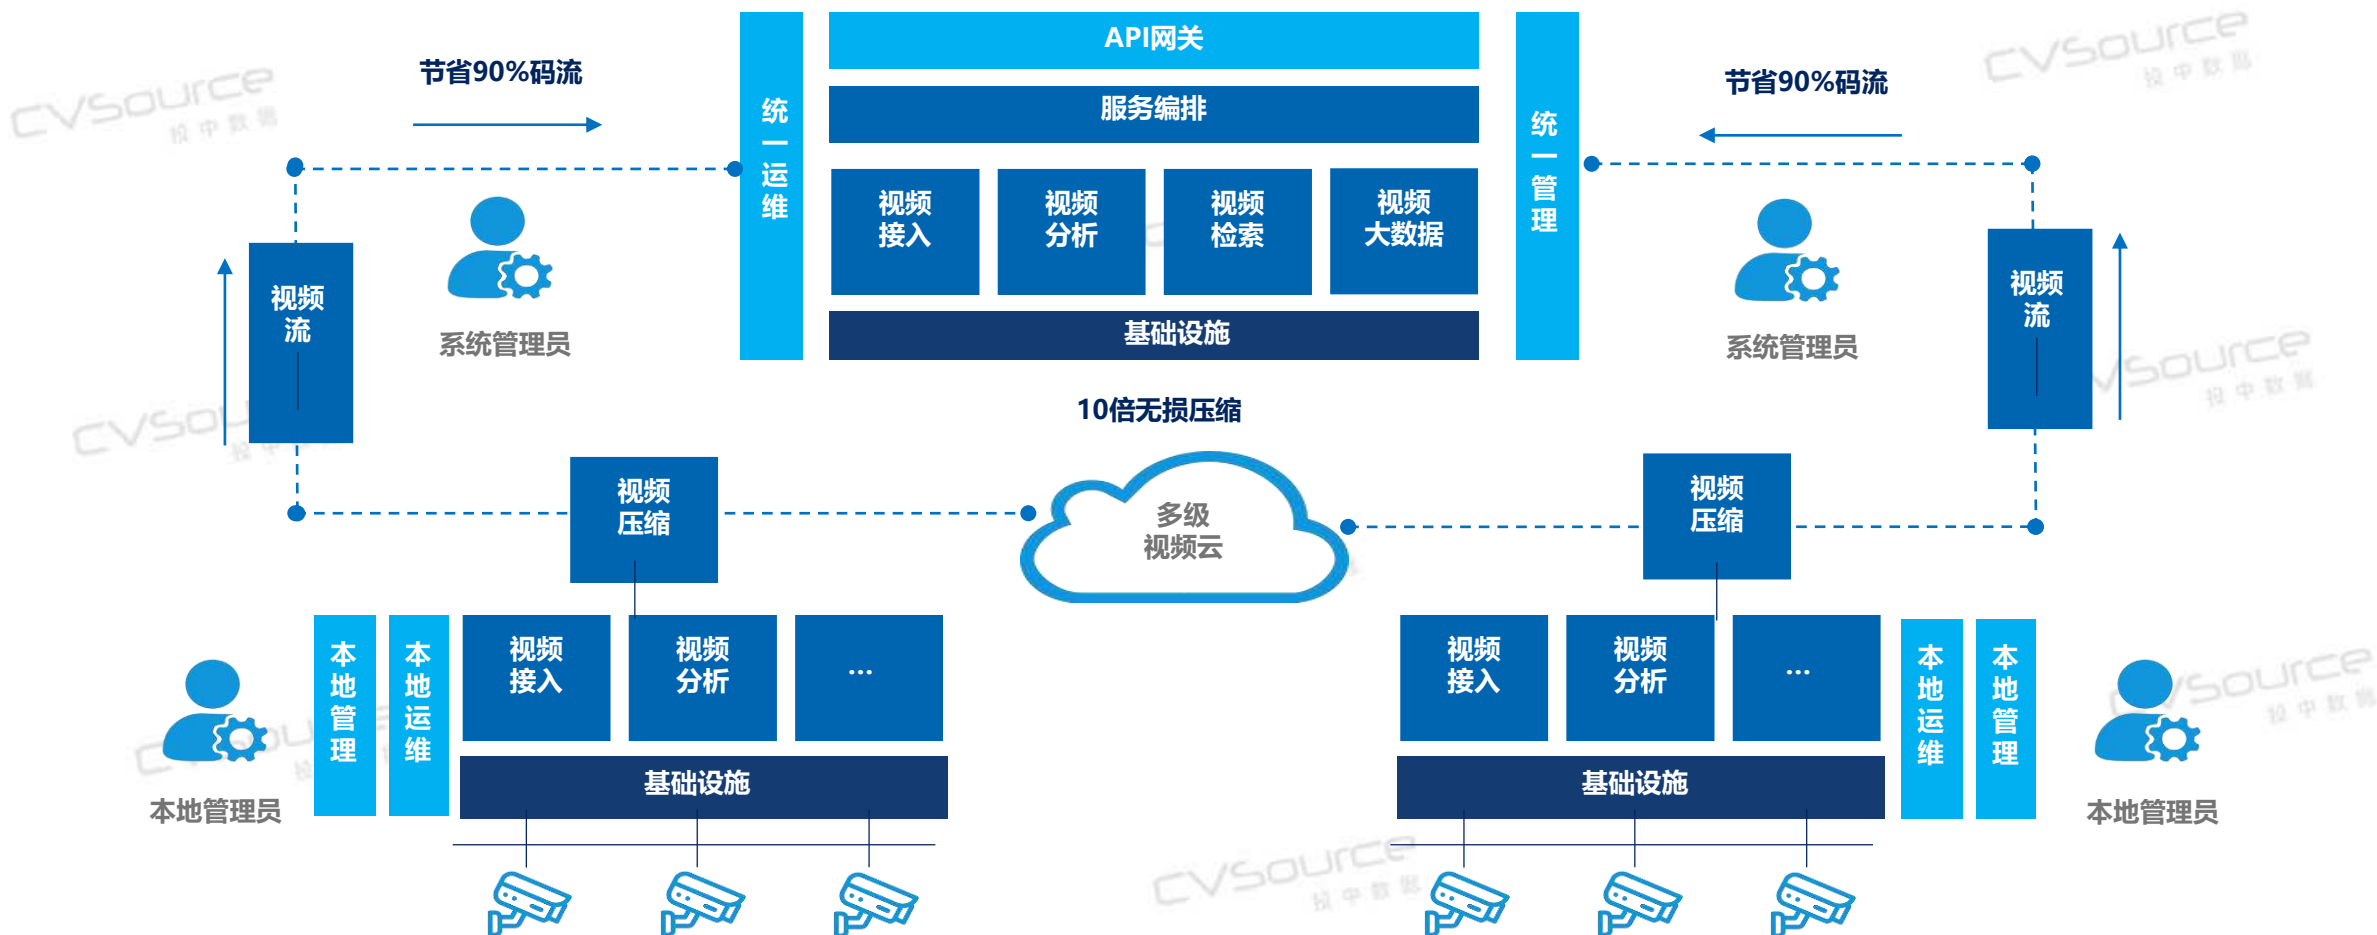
节省90%码流

统一运维

API网关

服务编排

视频接入

视频分析

视频检索

视频大数据

基础设施

统一管理

节省90%码流

视频流

系统管理员

系统管理员

视频流

10倍无损压缩

视频压缩

多级视频云

视频压缩

本地管理

本地运维

视频接入

视频分析

...

基础设施

本地管理员

视频接入

视频分析

...

本地运维

本地管理

基础设施

本地管理员

CVSource 投中数据